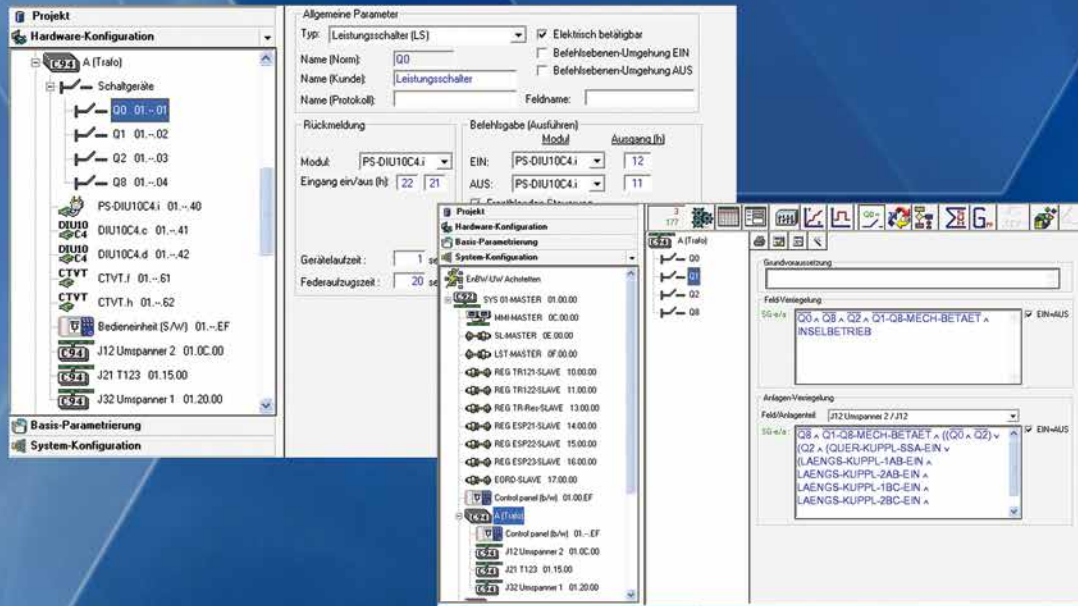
Projekt
Hardware-Konfiguration
C94 A (Trafo)
Schaltgeräte
Q0 01.--01
Q1 01.--02
Q2 01.--03
Q8 01.--04
PS-DIU10C4.i 01.--40
DIU10 C4 DIU10C4.c 01.--41
DIU10 C4 DIU10C4.d 01.--42
CTVT CTVT.f 01.--61
CTVT CTVT.h 01.--62
Bedieneinheit (S/W) 01.--EF
C94 J12 Umspanner 2 01.0C.00
C94 J21 T123 01.15.00
C94 J32 Umspanner 1 01.20.00
Basis-Parametrierung
System-Konfiguration

Allgemeine Parameter
Typ: Leistungsschalter (LS)
Elektrisch betätigbar
Befehlsebenen-Umgehung EIN
Befehlsebenen-Umgehung AUS
Name (Norm): Q0
Name (Kunde): Leistungsschalter
Name (Protokoll):
Feldname:
Rückmeldung
Modul: PS-DIU10C4.i
Eingang ein/aus (h): 22 21
Befehlsgabe (Ausführen)
Modul
Ausgang (h)
EIN: PS-DIU10C4.i 12
AUS: PS-DIU10C4.i 11
Gerätelaufzeit: 1 se
Federaufzugszeit: 20 se

Projekt
Hardware-Konfiguration
Basis-Parametrierung
System-Konfiguration
EnBW UW Achstetten
C92 SYS 01-MASTER 01.00.00
MMI-MASTER 0C.00.00
SL-MASTER 0E.00.00
LST-MASTER 0F.00.00
REG TR121-SLAVE 10.00.00
REG TR122-SLAVE 11.00.00
REG TR-Res-SLAVE 13.00.00
REG ESP21-SLAVE 14.00.00
REG ESP22-SLAVE 15.00.00
REG ESP23-SLAVE 16.00.00
EORD-SLAVE 17.00.00
Control panel (b/w) 01.00.EF
C94 A (Trafo)
Control panel (b/w) 01.--EF
C94 J12 Umspanner 2 01.0C.00
C94 J21 T123 01.15.00
C94 J32 Umspanner 1 01.20.00

3
177
C94 A (Trafo)
Q0
Q1
Q2
Q8
Grundvoraussetzung
Feld-Verriegelung
SG-e/a:
Q0 ∧ Q8 ∧ Q2 ∧ Q1-Q8-MECH-BETAET ∧ INSELBETRIEB
EIN+AUS
Anlagen-Verriegelung
Feld/Anlagenteil: J12 Umspanner 2 / J12
SG-e/a:
Q8 ∧ Q1-Q8-MECH-BETAET ∧ ((Q0 ∧ Q2) ∨ (Q2 ∧ (QUER-KUPPL-SSA-EIN ∨ (LAENGS-KUPPL-1AB-EIN ∧ LAENGS-KUPPL-2AB-EIN ∧ LAENGS-KUPPL-1BC-EIN ∧ LAENGS-KUPPL-2BC-EIN ∧
EIN+AUS